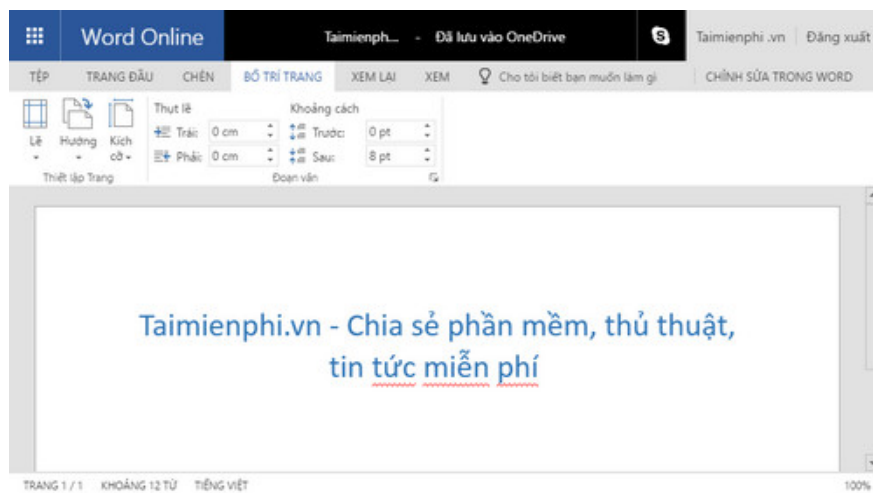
Word Online

Taimienph... - Đã lưu vào OneDrive

Taimienphi .vn | Đăng xuất

TỆP TRANG ĐẦU CHÈN BỐ TRÍ TRANG XEM LẠI XEM Cho tôi biết bạn muốn làm gì CHỈNH SỬA TRONG WORD

Lề Hướng Kích cỡ
Thiết lập Trang

Thụt lề
Trái: 0 cm
Phải: 0 cm

Khoảng cách
Trước: 0 pt
Sau: 8 pt

Đoạn văn

Taimienphi.vn - Chia sẻ phần mềm, thủ thuật, tin tức miễn phí

TRANG 1 / 1 KHOẢNG 12 TỪ TIẾNG VIỆT

100%